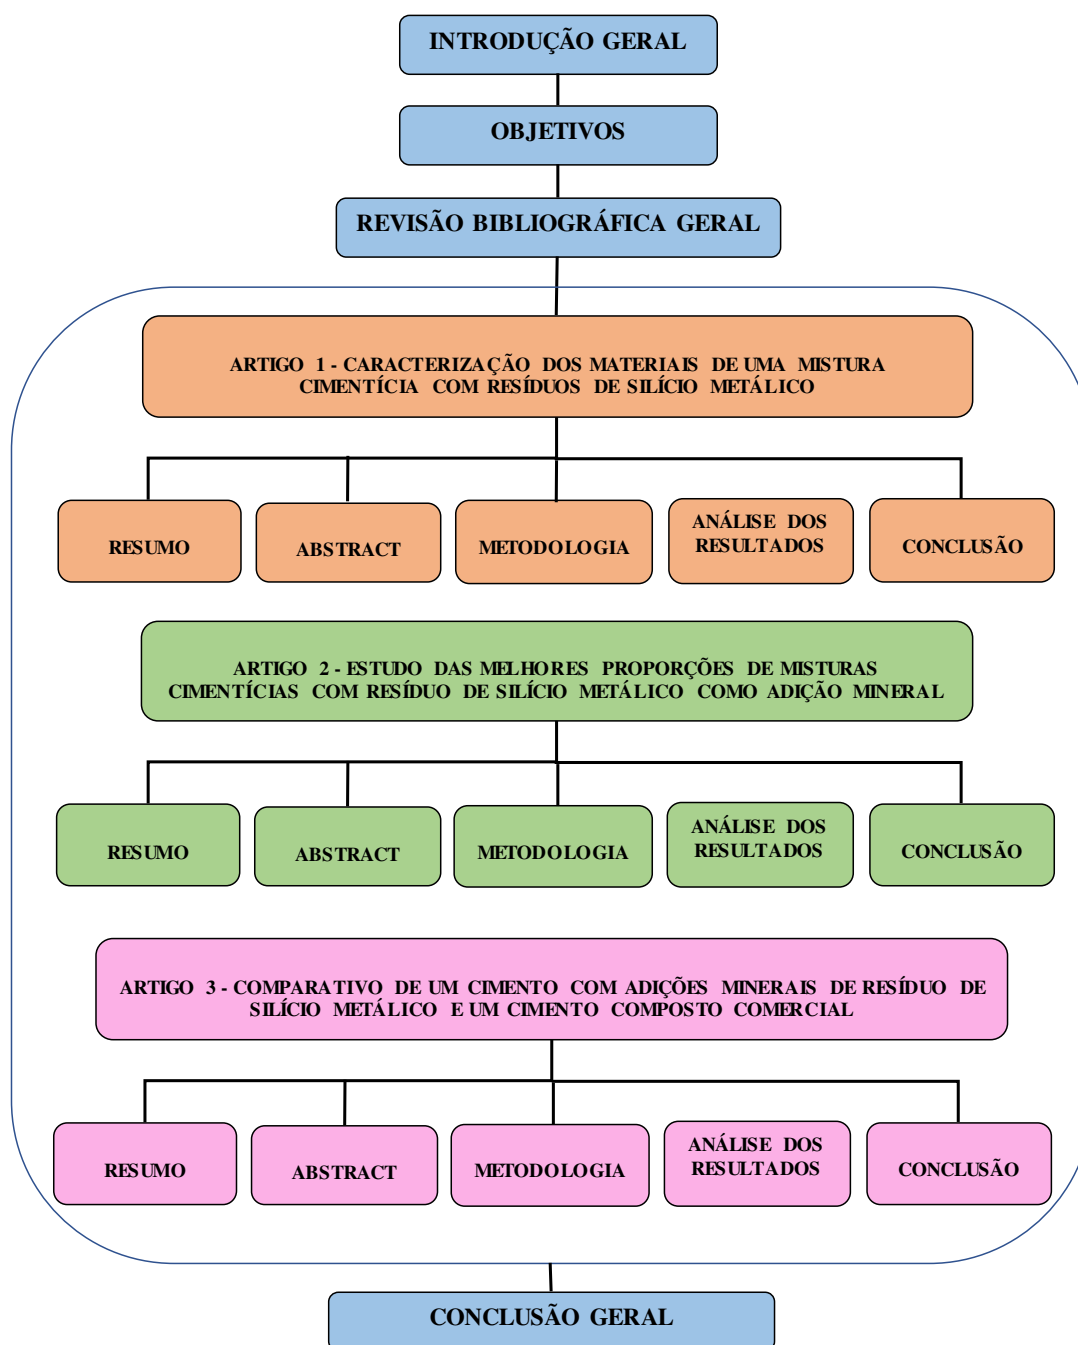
INTRODUÇÃO GERAL

OBJETIVOS

REVISÃO BIBLIOGRÁFICA GERAL

ARTIGO 1 - CARACTERIZAÇÃO DOS MATERIAIS DE UMA MISTURA CIMENTÍCIA COM RESÍDUOS DE SILÍCIO METÁLICO

RESUMO

ABSTRACT

METODOLOGIA

ANÁLISE DOS RESULTADOS

CONCLUSÃO

ARTIGO 2 - ESTUDO DAS MELHORES PROPORÇÕES DE MISTURAS CIMENTÍCIAS COM RESÍDUO DE SILÍCIO METÁLICO COMO ADIÇÃO MINERAL

RESUMO

ABSTRACT

METODOLOGIA

ANÁLISE DOS RESULTADOS

CONCLUSÃO

ARTIGO 3 - COMPARATIVO DE UM CIMENTO COM ADIÇÕES MINERAIS DE RESÍDUO DE SILÍCIO METÁLICO E UM CIMENTO COMPOSTO COMERCIAL

RESUMO

ABSTRACT

METODOLOGIA

ANÁLISE DOS RESULTADOS

CONCLUSÃO

CONCLUSÃO GERAL